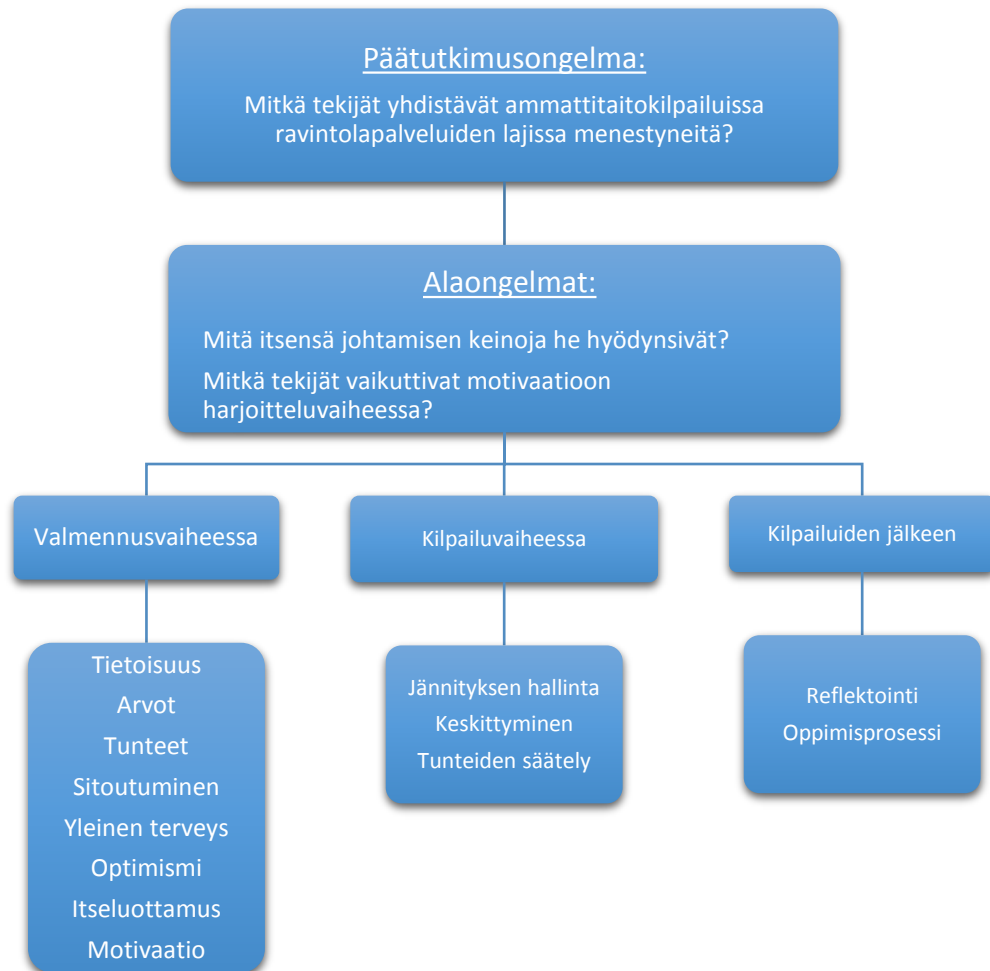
Päätutkimusongelma:

Mitkä tekijät yhdistävät ammattitaitokilpailuissa ravintolapalveluiden lajissa menestyneitä?

Alaongelmat:

Mitä itsensä johtamisen keinoja he hyödynsivät?

Mitkä tekijät vaikuttivat motivaatioon harjoitteluvaiheessa?

Valmennusvaiheessa

Kilpailuvaiheessa

Kilpailuiden jälkeen

Tietoisuus
Arvot
Tunteet
Sitoutuminen
Yleinen terveys
Optimismi
Itseluottamus
Motivaatio

Jännityksen hallinta
Keskittyminen
Tunteiden säätely

Reflektointi
Oppimisprosessi